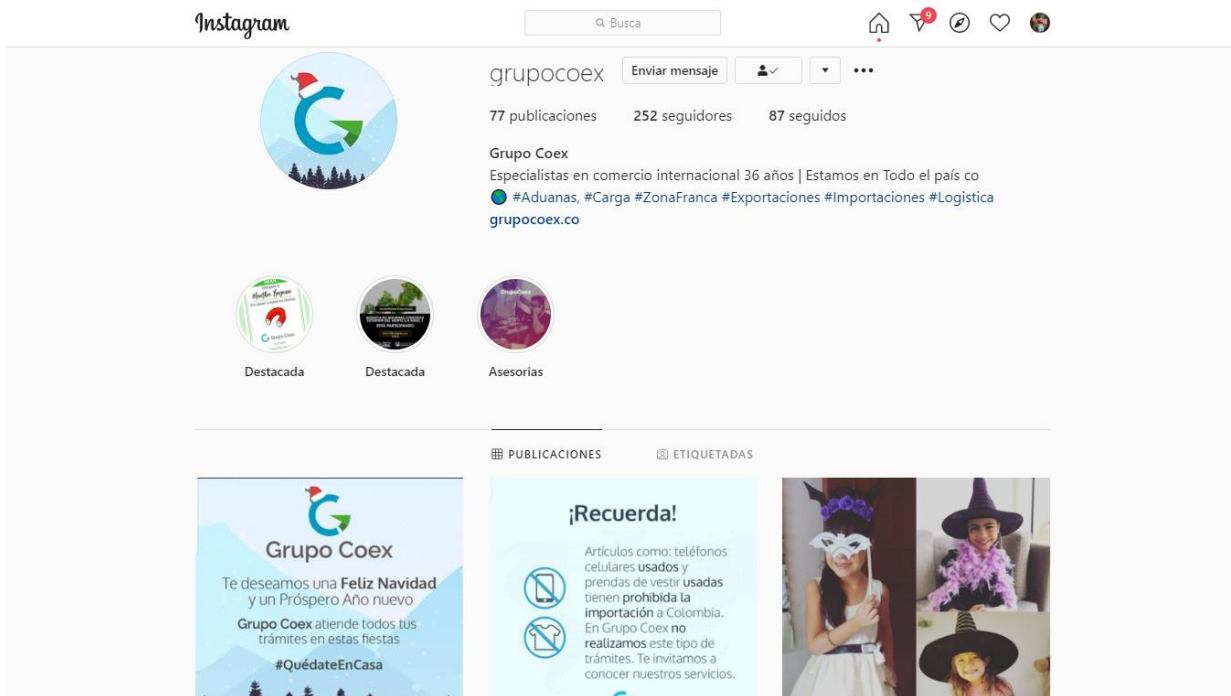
Instagram

Busca

9

grupocoex Enviar mensaje

77 publicaciones 252 seguidores 87 seguidos

Grupo Coex
Especialistas en comercio internacional 36 años | Estamos en Todo el país co
#Aduanas, #Carga #ZonaFranca #Exportaciones #Importaciones #Logistica
grupocoex.co

Destacada Destacada Asesorias

PUBLICACIONES ETIQUETADAS

Grupo Coex
Te deseamos una Feliz Navidad y un Próspero Año nuevo
Grupo Coex atiende todos tus trámites en estas fiestas
#QuédateEnCasa

¡Recuerda!
Artículos como: teléfonos celulares usados y prendas de vestir usadas tienen prohibida la importación a Colombia. En Grupo Coex no realizamos este tipo de trámites. Te invitamos a conocer nuestros servicios.